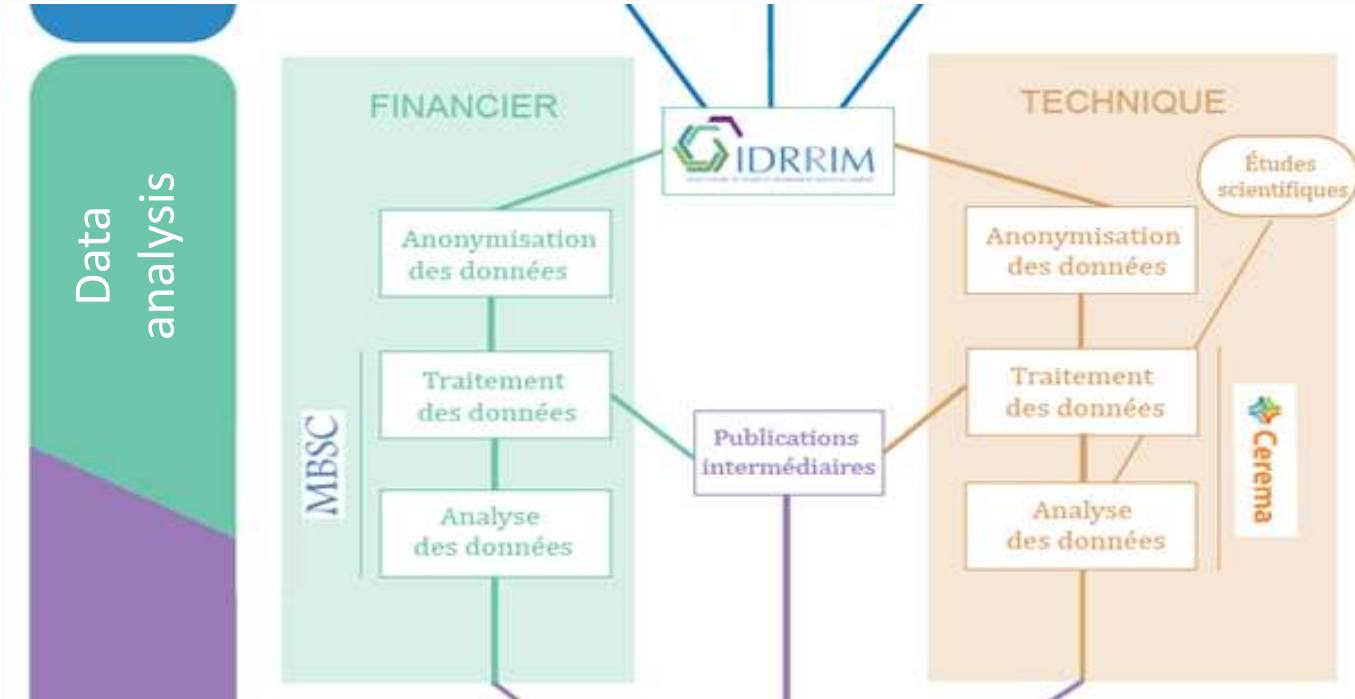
Data analysis

FINANCIER

IDRRIM
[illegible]

TECHNIQUE

Études scientifiques

Anonymisation des données

Traitement des données

Analyse des données

MBSC

Publications intermédiaires

Anonymisation des données

Traitement des données

Analyse des données

Cerema